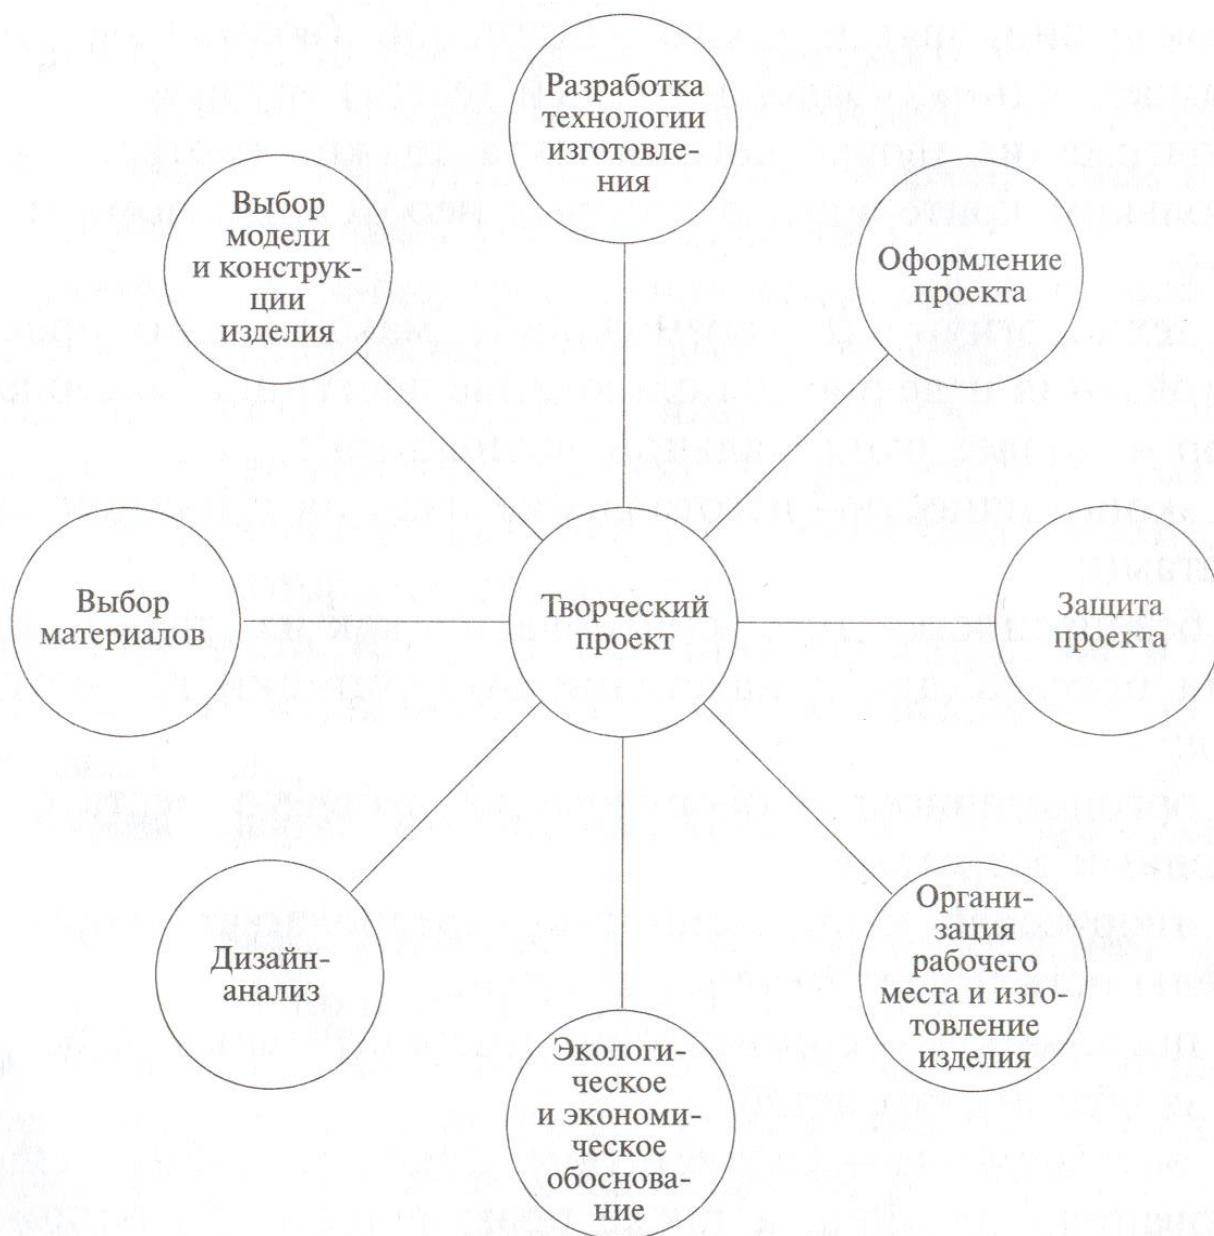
Разработка технологии изготовления

Выбор модели и конструкции изделия

Оформление проекта

Выбор материалов

Творческий проект

Защита проекта

Дизайн-анализ

Организация рабочего места и изготовление изделия

Экологическое и экономическое обоснование